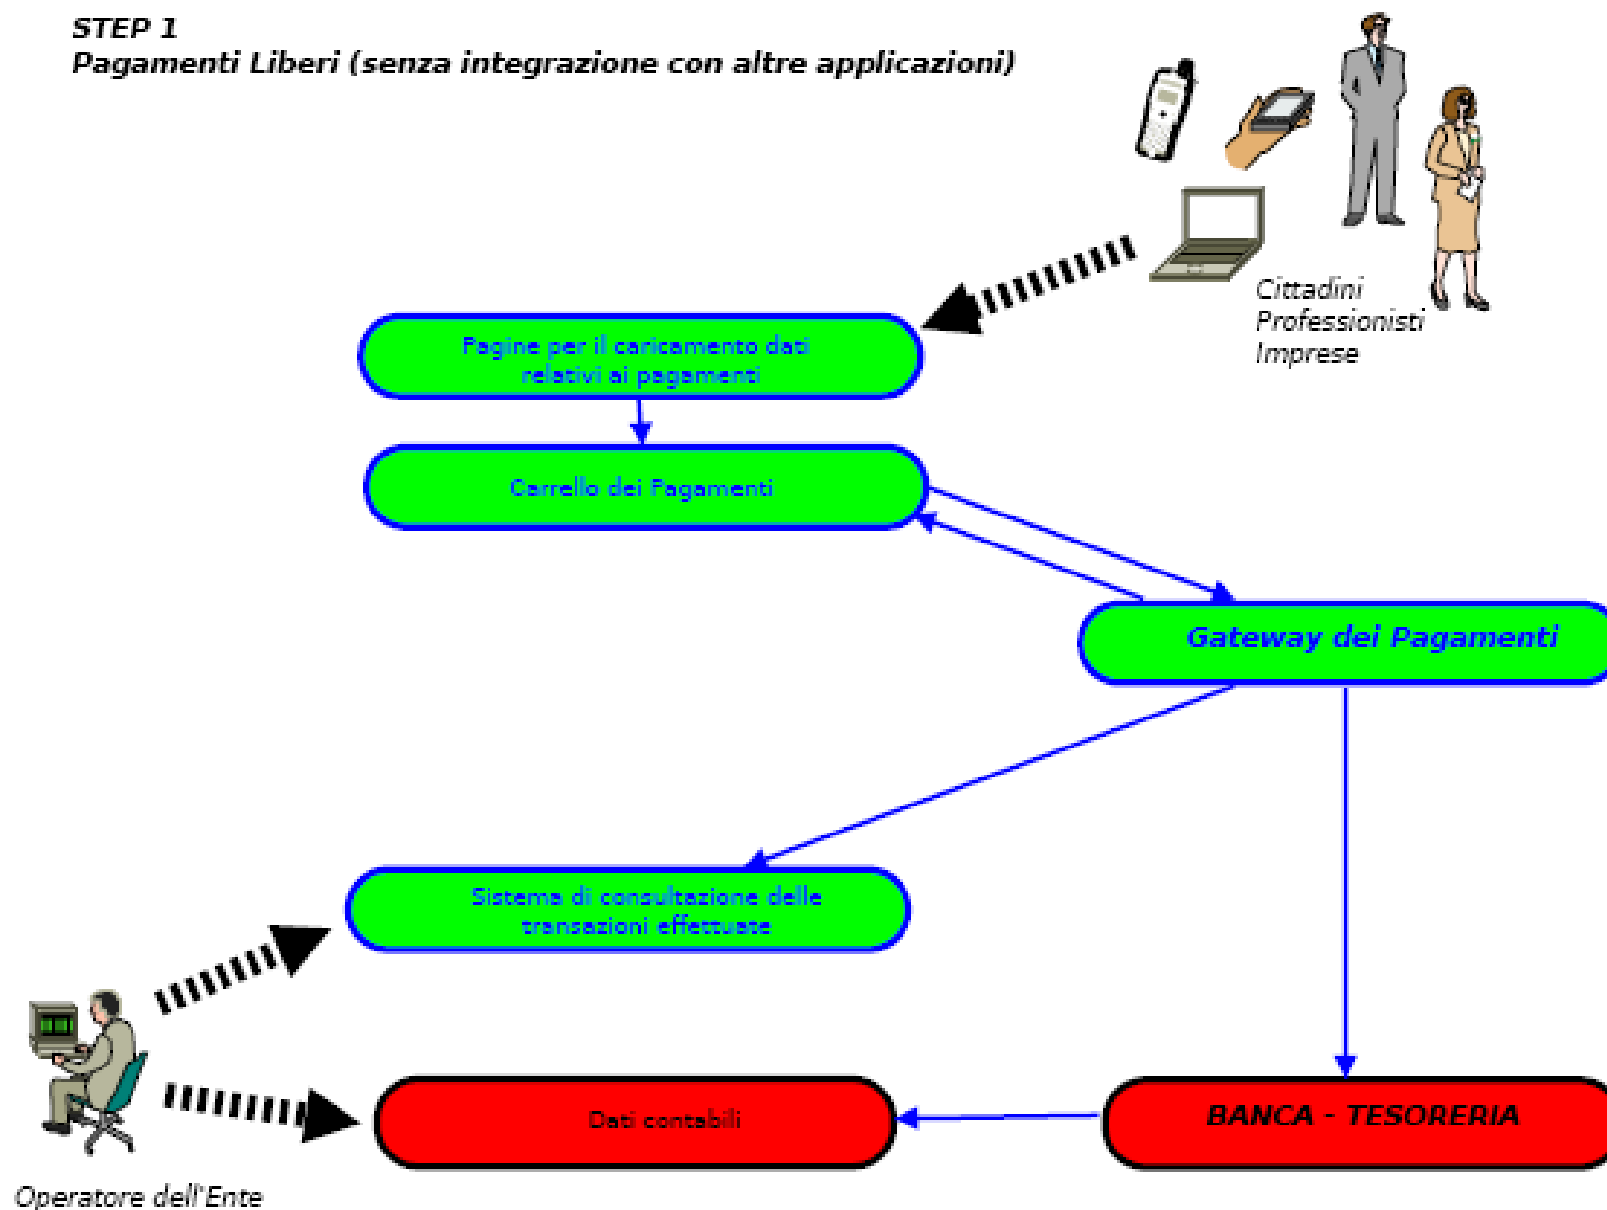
STEP 1
Pagamenti Liberi (senza integrazione con altre applicazioni)

Cittadini
Professionisti
Imprese

Pagine per il caricamento dati relativi ai pagamenti

Carrello dei Pagamenti

Gateway dei Pagamenti

Sistema di consultazione delle transazioni effettuate

Dati contabili

BANCA - TESORERIA

Operatore dell'Ente